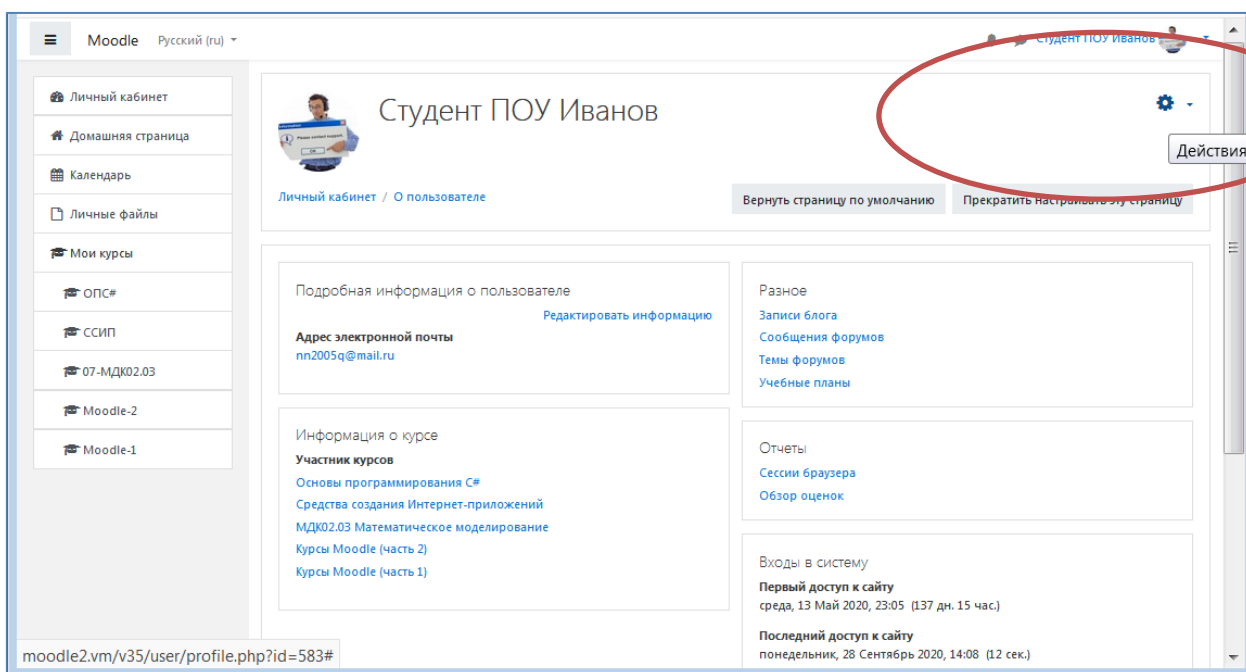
Moodle Русский (ru)

Студент ПОУ Иванов

Личный кабинет
Домашняя страница
Календарь
Личные файлы
Мои курсы
ОПС#
ССИП
07-МДК02.03
Moodle-2
Moodle-1

Студент ПОУ Иванов

Действия

Личный кабинет / О пользователе

Вернуть страницу по умолчанию

Прекратить настраивать эту страницу

Подробная информация о пользователе
Редактировать информацию
Адрес электронной почты
nn2005q@mail.ru

Информация о курсе
Участник курсов
Основы программирования C#
Средства создания Интернет-приложений
МДК02.03 Математическое моделирование
Курсы Moodle (часть 2)
Курсы Moodle (часть 1)

Разное
Записи блога
Сообщения форумов
Темы форумов
Учебные планы

Отчеты
Сессии браузера
Обзор оценок

Входы в систему
Первый доступ к сайту
среда, 13 Май 2020, 23:05 (137 дн. 15 час.)

Последний доступ к сайту
понедельник, 28 Сентябрь 2020, 14:08 (12 сек.)

moodle2.vm/v35/user/profile.php?id=583#